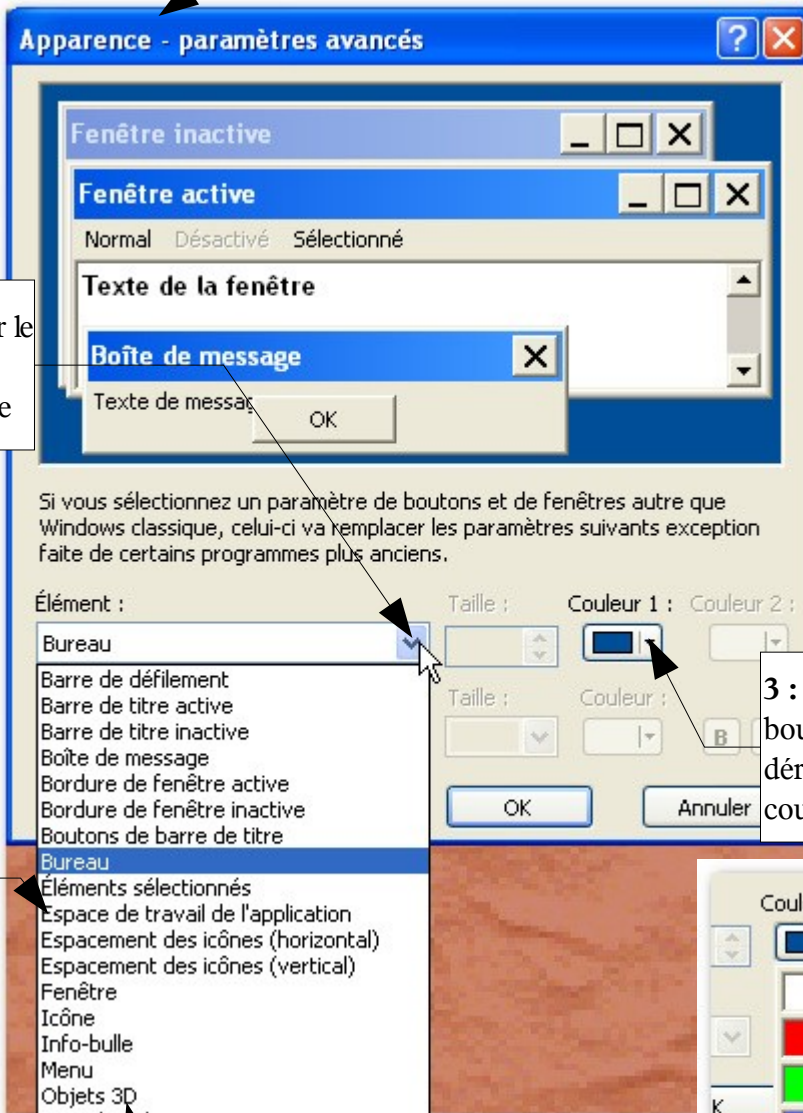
Apparence - paramètres avancés

Fenêtre inactive

Fenêtre active

Normal Désactivé Sélectionné

Texte de la fenêtre

r le

e

Boîte de message

Texte de messag

OK

Si vous sélectionnez un paramètre de boutons et de fenêtres autre que Windows classique, celui-ci va remplacer les paramètres suivants exception faite de certains programmes plus anciens.

Élément :

Taille :

Couleur 1 :

Couleur 2 :

Bureau

Barre de défilement
Barre de titre active
Barre de titre inactive
Boîte de message
Bordure de fenêtre active
Bordure de fenêtre inactive
Boutons de barre de titre
Bureau
Éléments sélectionnés
Espace de travail de l'application
Espacement des icônes (horizontal)
Espacement des icônes (vertical)
Fenêtre
Icône
Info-bulle
Menu
Objets 3D

Taille :

Couleur :

B

OK

Annuler

3 :
bou
dér
cou

Coul

K